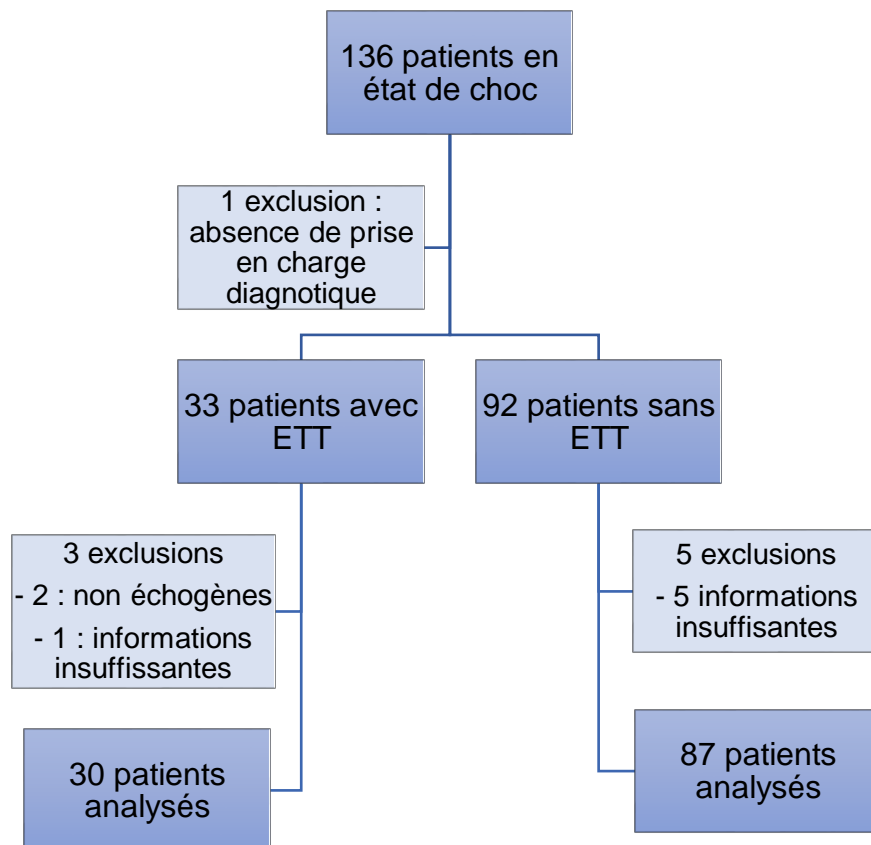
136 patients en état de choc

1 exclusion : absence de prise en charge diagnotique

33 patients avec ETT

92 patients sans ETT

3 exclusions
- 2 : non échogènes
- 1 : informations insuffissantes

5 exclusions
- 5 informations insuffisantes

30 patients analysés

87 patients analysés